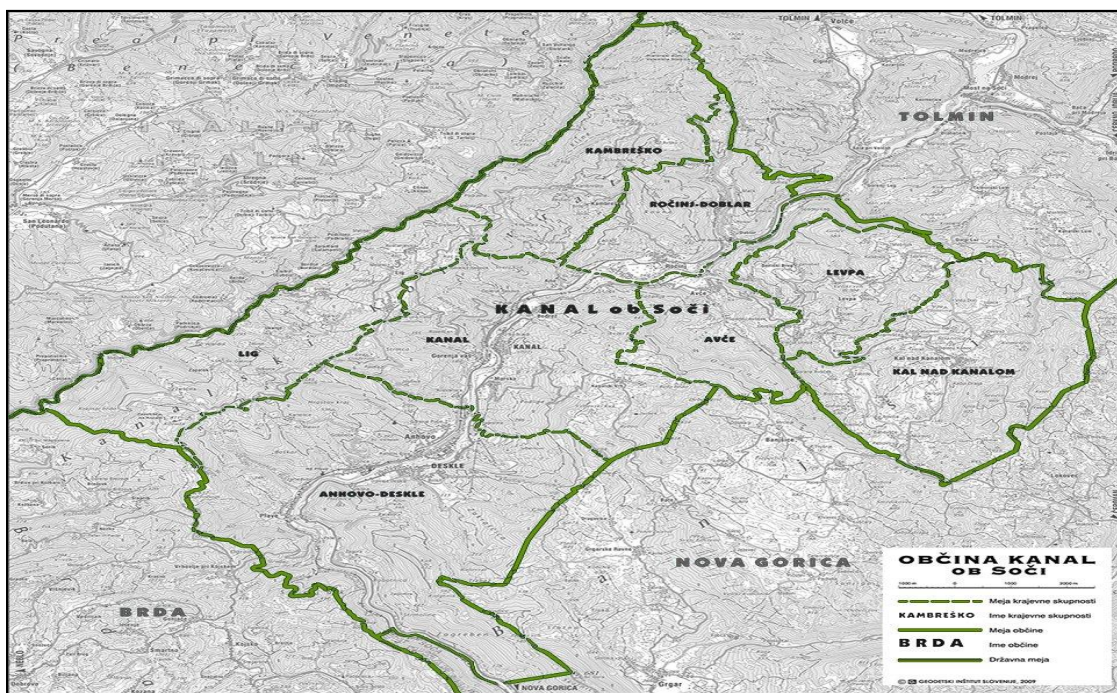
TOLMIN

TOLMIN

ITALIJA

KAMBREŠKO

ROČINJ-DOBLAR

LEVPA

KANAL ob Soči

LIG

KANAL

KANAL

AVČE

KAL NAD KANALOM

Anhovo

DESKLE

ANHOVO-DESKLE

BRDA

NOVA GORICA

NOVA GORICA

OBČINA KANAL OB SOČI

1000 m 0 1000 2000 m

Meja krajevne skupnosti

KAMBREŠKO Ime krajevne skupnosti

Meja občine

BRDA Ime občine

Državna meja

© GEODETSKI INŠTITUT SLOVENIJE, 2009